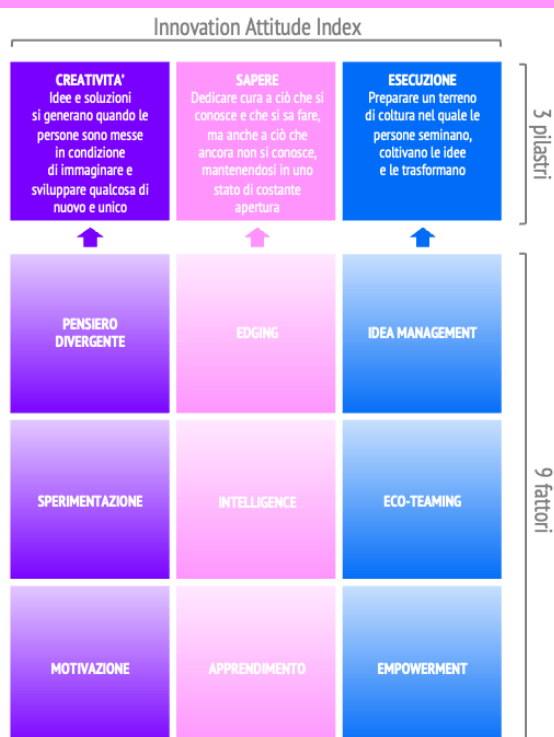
Innovation Attitude Index

CREATIVITA'
Idee e soluzioni si generano quando le persone sono messe in condizione di immaginare e sviluppare qualcosa di nuovo e unico

SAPERE
Dedicare cura a ciò che si conosce e che si sa fare, ma anche a ciò che ancora non si conosce, mantenendosi in uno stato di costante apertura

ESECUZIONE
Preparare un terreno di coltura nel quale le persone seminano, coltivano le idee e le trasformano

3 pilastri

PENSIERO DIVERGENTE

EDGING

IDEA MANAGEMENT

SPERIMENTAZIONE

INTELLIGENCE

ECO-TEAMING

MOTIVAZIONE

APPRENDIMENTO

EMPOWERMENT

9 fattori